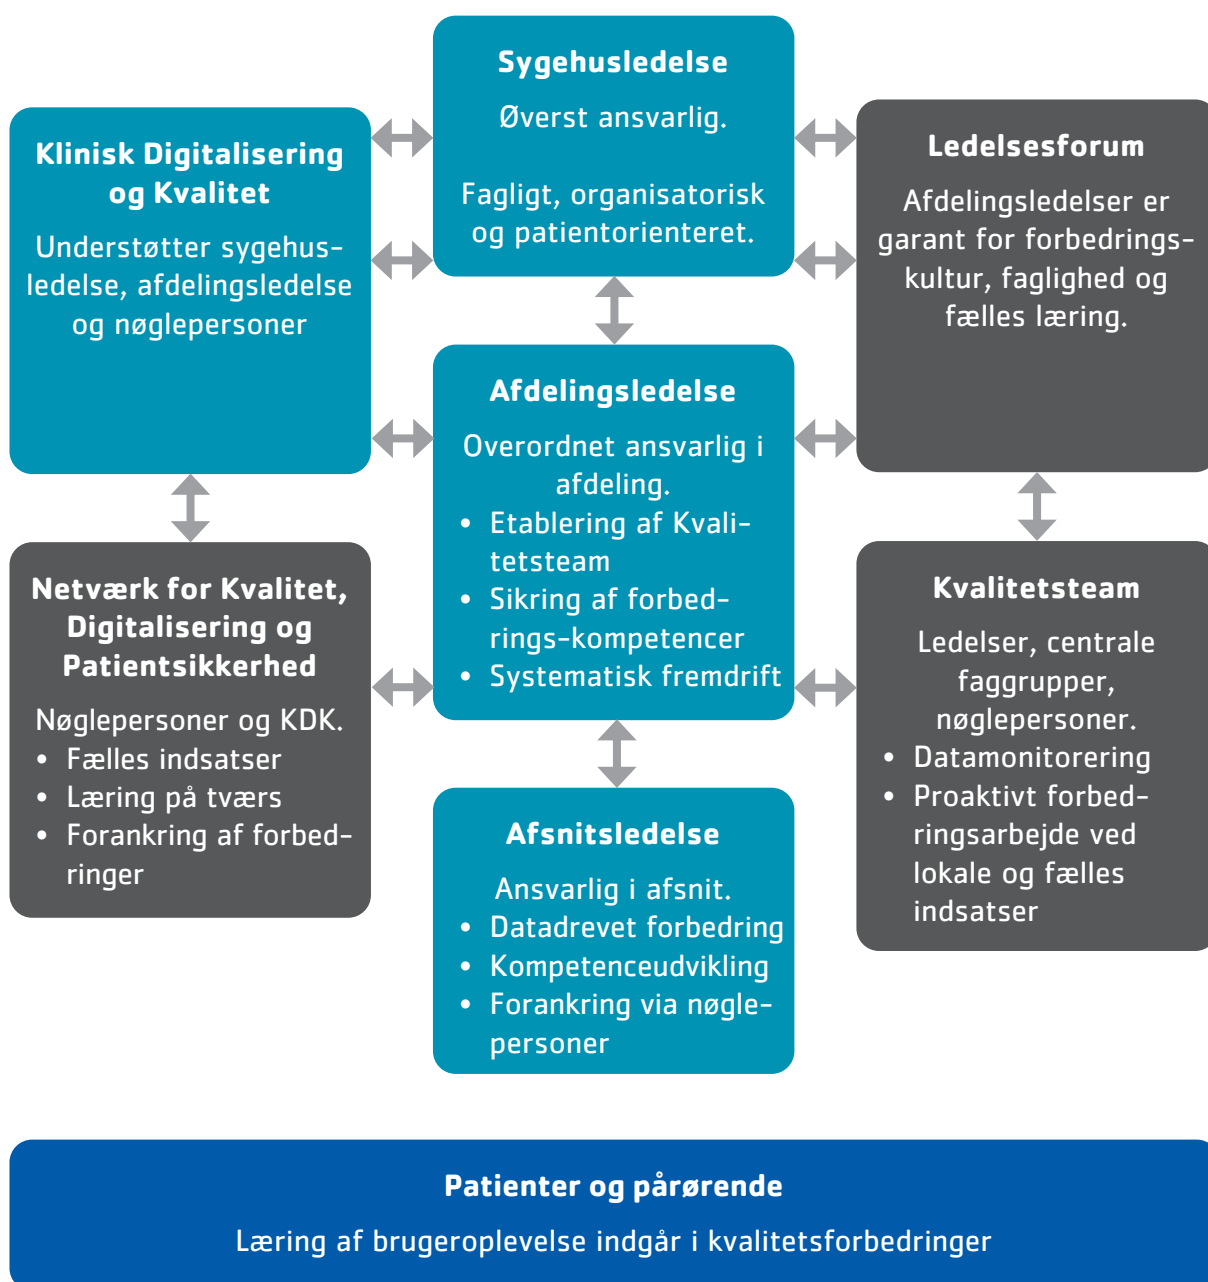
Klinisk Digitalisering og Kvalitet

Understøtter sygehusledelse, afdelingsledelse og nøglepersoner

Sygehusledelse

Øverst ansvarlig.

Fagligt, organisatorisk og patientorienteret.

Ledelsesforum

Afdelingsledelser er garant for forbedringskultur, faglighed og fælles læring.

Afdelingsledelse

Overordnet ansvarlig i afdeling.
• Etablering af Kvalitetsteam
• Sikring af forbedrings-kompetencer
• Systematisk fremdrift

Netværk for Kvalitet, Digitalisering og Patientsikkerhed

Nøglepersoner og KDK.
• Fælles indsatser
• Læring på tværs
• Forankring af forbedringer

Kvalitetsteam

Ledelser, centrale faggrupper, nøglepersoner.
• Datamonitorering
• Proaktivt forbedringsarbejde ved lokale og fælles indsatser

Afsnitsledelse

Ansvarlig i afsnit.
• Datadrevet forbedring
• Kompetenceudvikling
• Forankring via nøglepersoner

Patienter og pårørende

Læring af brugeroplevelse indgår i kvalitetsforbedringer